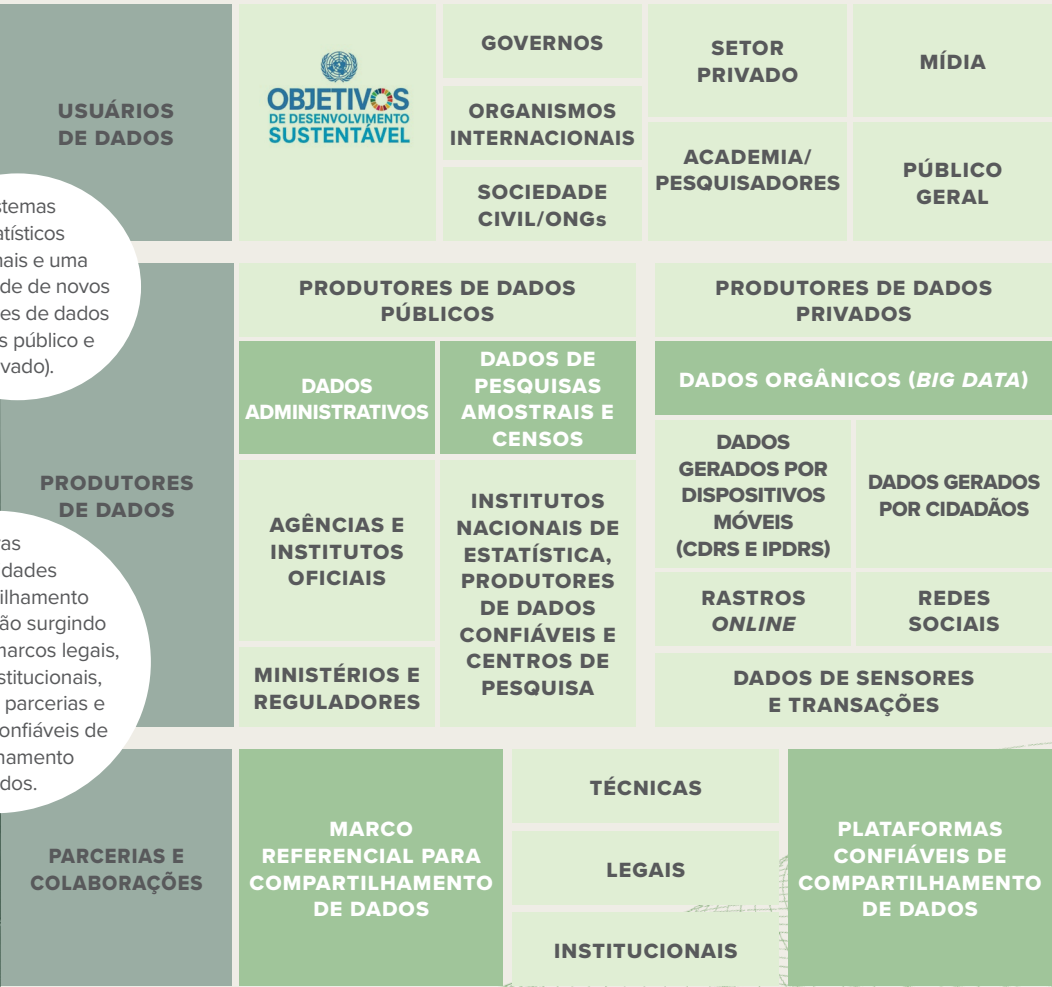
USUÁRIOS DE DADOS

OBJETIVOS DE DESENVOLVIMENTO SUSTENTÁVEL

GOVERNOS

ORGANISMOS INTERNACIONAIS

SOCIEDADE CIVIL/ONGs

SETOR PRIVADO

ACADEMIA/ PESQUISADORES

MÍDIA

PÚBLICO GERAL

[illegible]stemas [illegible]atísticos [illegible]nais e uma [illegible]de de novos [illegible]es de dados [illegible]s público e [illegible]vado).

PRODUTORES DE DADOS

PRODUTORES DE DADOS PÚBLICOS

DADOS ADMINISTRATIVOS

DADOS DE PESQUISAS AMOSTRAIS E CENSOS

AGÊNCIAS E INSTITUTOS OFICIAIS

MINISTÉRIOS E REGULADORES

INSTITUTOS NACIONAIS DE ESTATÍSTICA, PRODUTORES DE DADOS CONFIÁVEIS E CENTROS DE PESQUISA

PRODUTORES DE DADOS PRIVADOS

DADOS ORGÂNICOS (BIG DATA)

DADOS GERADOS POR DISPOSITIVOS MÓVEIS (CDRS E IPDRS)

DADOS GERADOS POR CIDADÃOS

RASTROS ONLINE

REDES SOCIAIS

DADOS DE SENSORES E TRANSAÇÕES

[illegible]as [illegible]dades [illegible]ilhamento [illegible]ão surgindo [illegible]marcos legais, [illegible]stitucionais, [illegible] parcerias e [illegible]onfiáveis de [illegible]hamento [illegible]dos.

PARCERIAS E COLABORAÇÕES

MARCO REFERENCIAL PARA COMPARTILHAMENTO DE DADOS

TÉCNICAS

LEGAIS

INSTITUCIONAIS

PLATAFORMAS CONFIÁVEIS DE COMPARTILHAMENTO DE DADOS